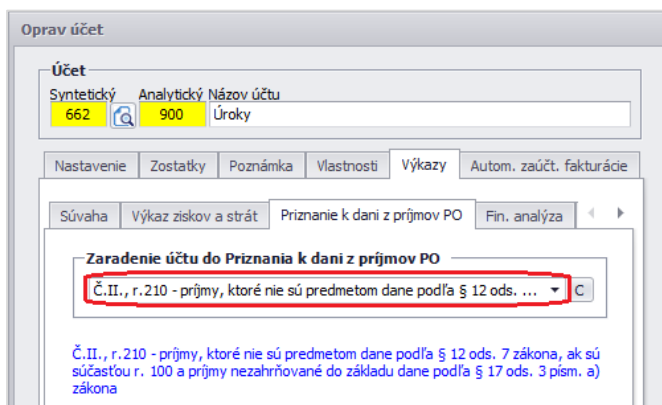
Oprav účet

Účet
Syntetický Analytický Názov účtu
662 900 Úroky

Nastavenie | Zostatky | Poznámka | Vlastnosti | Výkazy | Autom. zaúčt. fakturácie

Súvaha | Výkaz ziskov a strát | Priznanie k dani z príjmov PO | Fin. analýza

Zaradenie účtu do Priznania k dani z príjmov PO
Č.II., r.210 - príjmy, ktoré nie sú predmetom dane podľa § 12 ods. ... C

Č.II., r.210 - príjmy, ktoré nie sú predmetom dane podľa § 12 ods. 7 zákona, ak sú súčasťou r. 100 a príjmy nezahrňované do základu dane podľa § 17 ods. 3 písm. a) zákona